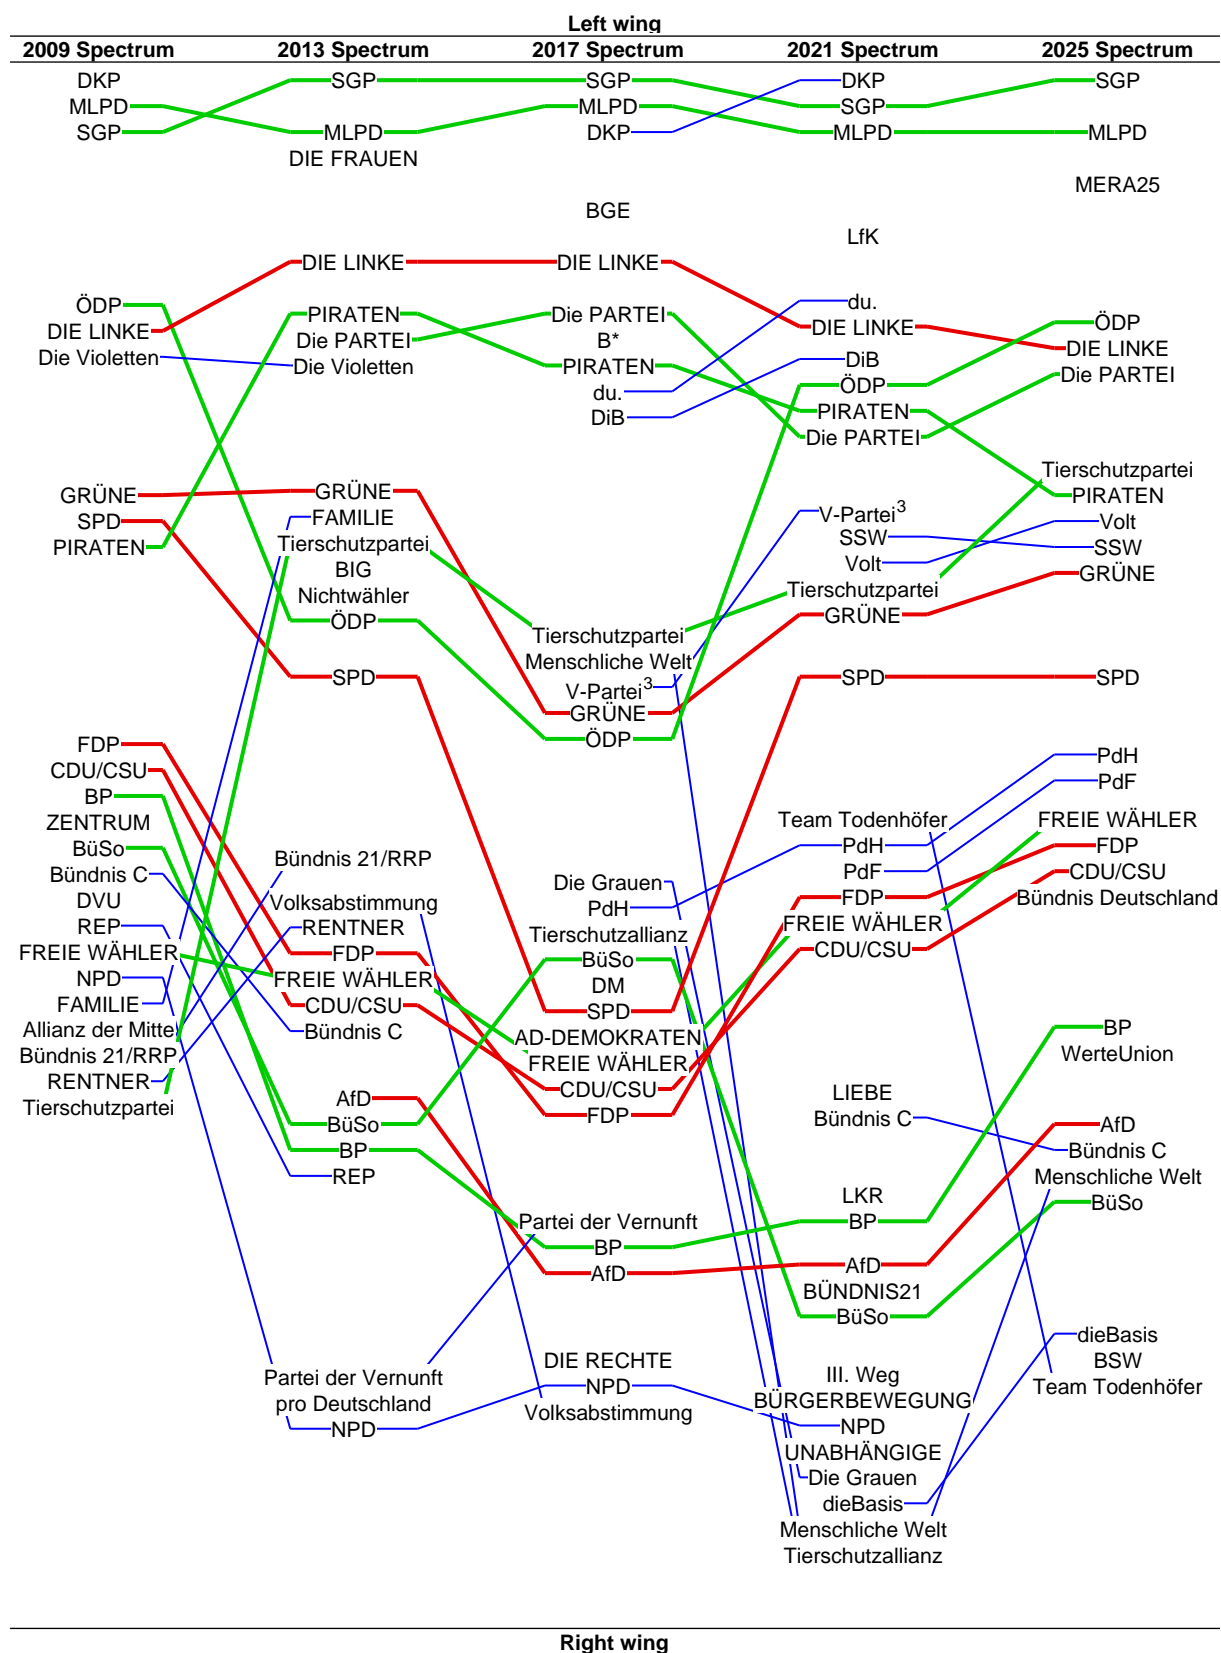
Left wing

| 2009 Spectrum | 2013 Spectrum | 2017 Spectrum | 2021 Spectrum | 2025 Spectrum |
|---|---|---|---|---|

DKP
MLPD
SGP
ÖDP
DIE LINKE
Die Violetten
GRÜNE
SPD
PIRATEN
FDP
CDU/CSU
BP
ZENTRUM
BüSo
Bündnis C
DVU
REP
FREIE WÄHLER
NPD
FAMILIE
Allianz der Mitte
Bündnis 21/RRP
RENTNER
Tierschutzpartei

SGP
MLPD
DIE FRAUEN
DIE LINKE
PIRATEN
Die PARTEI
Die Violetten
GRÜNE
FAMILIE
Tierschutzpartei
BIG
Nichtwähler
ÖDP
SPD
Bündnis 21/RRP
Volksabstimmung
RENTNER
FDP
FREIE WÄHLER
CDU/CSU
Bündnis C
AfD
BüSo
BP
REP
Partei der Vernunft
pro Deutschland
NPD

SGP
MLPD
DKP
BGE
DIE LINKE
Die PARTEI
B*
PIRATEN
du.
DiB
Tierschutzpartei
Menschliche Welt
V-Partei$^3$
GRÜNE
ÖDP
Die Grauen
PdH
Tierschutzallianz
BüSo
DM
SPD
AD-DEMOKRATEN
FREIE WÄHLER
CDU/CSU
FDP
Partei der Vernunft
BP
AfD
DIE RECHTE
NPD
Volksabstimmung

DKP
SGP
MLPD
LfK
du.
DIE LINKE
DiB
ÖDP
PIRATEN
Die PARTEI
V-Partei$^3$
SSW
Volt
Tierschutzpartei
GRÜNE
SPD
Team Todenhöfer
PdH
PdF
FDP
FREIE WÄHLER
CDU/CSU
LIEBE
Bündnis C
LKR
BP
AfD
BÜNDNIS21
BüSo
III. Weg
BÜRGERBEWEGUNG
NPD
UNABHÄNGIGE
Die Grauen
dieBasis
Menschliche Welt
Tierschutzallianz

SGP
MLPD
MERA25
ÖDP
DIE LINKE
Die PARTEI
Tierschutzpartei
PIRATEN
Volt
SSW
GRÜNE
SPD
PdH
PdF
FREIE WÄHLER
FDP
CDU/CSU
Bündnis Deutschland
BP
WerteUnion
AfD
Bündnis C
Menschliche Welt
BüSo
dieBasis
BSW
Team Todenhöfer

Right wing